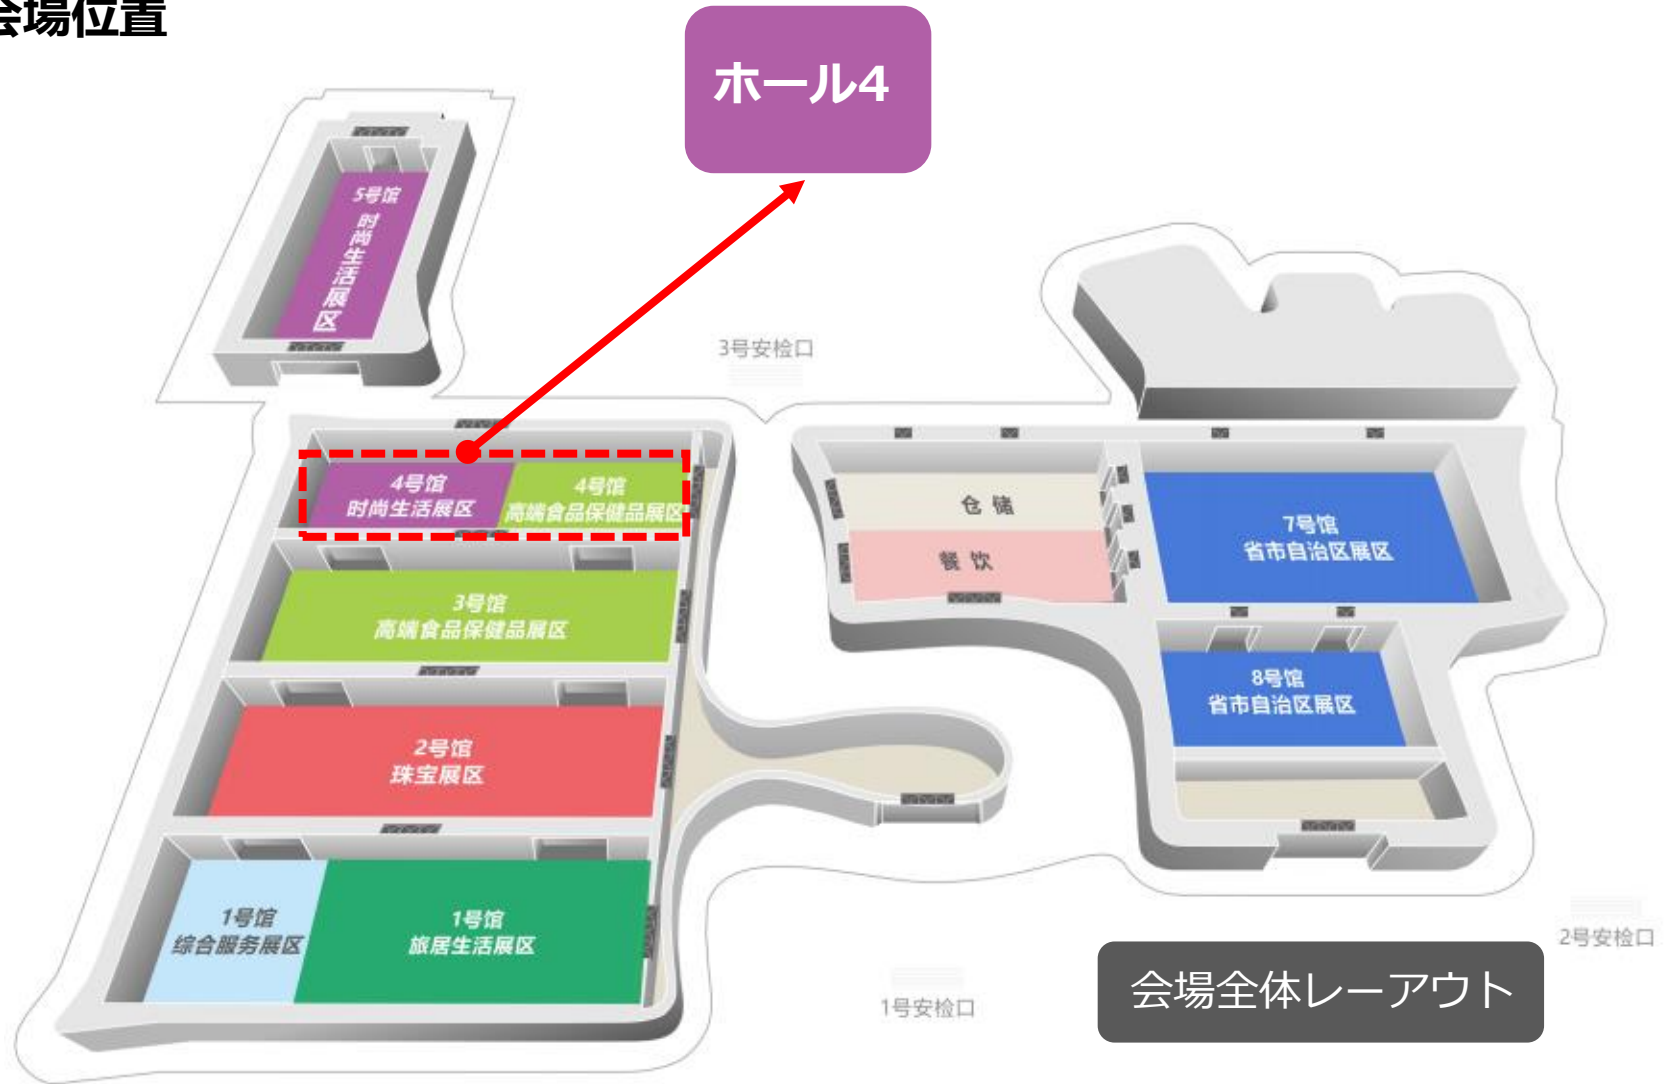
会場位置

ホール4

5号馆
时尚生活展区

3号安检口

4号馆
时尚生活展区

4号馆
高端食品保健品展区

仓 储

餐 饮

7号馆
省市自治区展区

3号馆
高端食品保健品展区

8号馆
省市自治区展区

2号馆
珠宝展区

1号馆
综合服务展区

1号馆
旅居生活展区

2号安检口

1号安检口

会場全体レーアウト